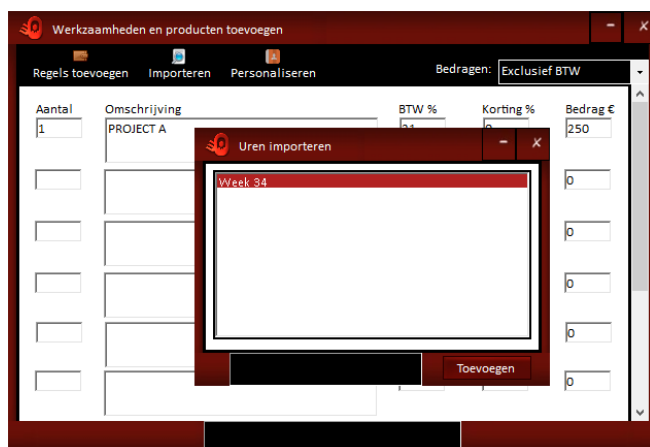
Werkzaamheden en producten toevoegen

Regels toevoegen Importeren Personaliseren

Bedragen: Exclusief BTW

| Aantal | Omschrijving | BTW % | Korting % | Bedrag € |
|---|---|---|---|---|
| 1 | PROJECT A | 21 | 0 | 250 |
| | | | | 0 |
| | | | | 0 |
| | | | | 0 |
| | | | | 0 |
| | | | | 0 |

Uren importeren

Week 34

Toevoegen